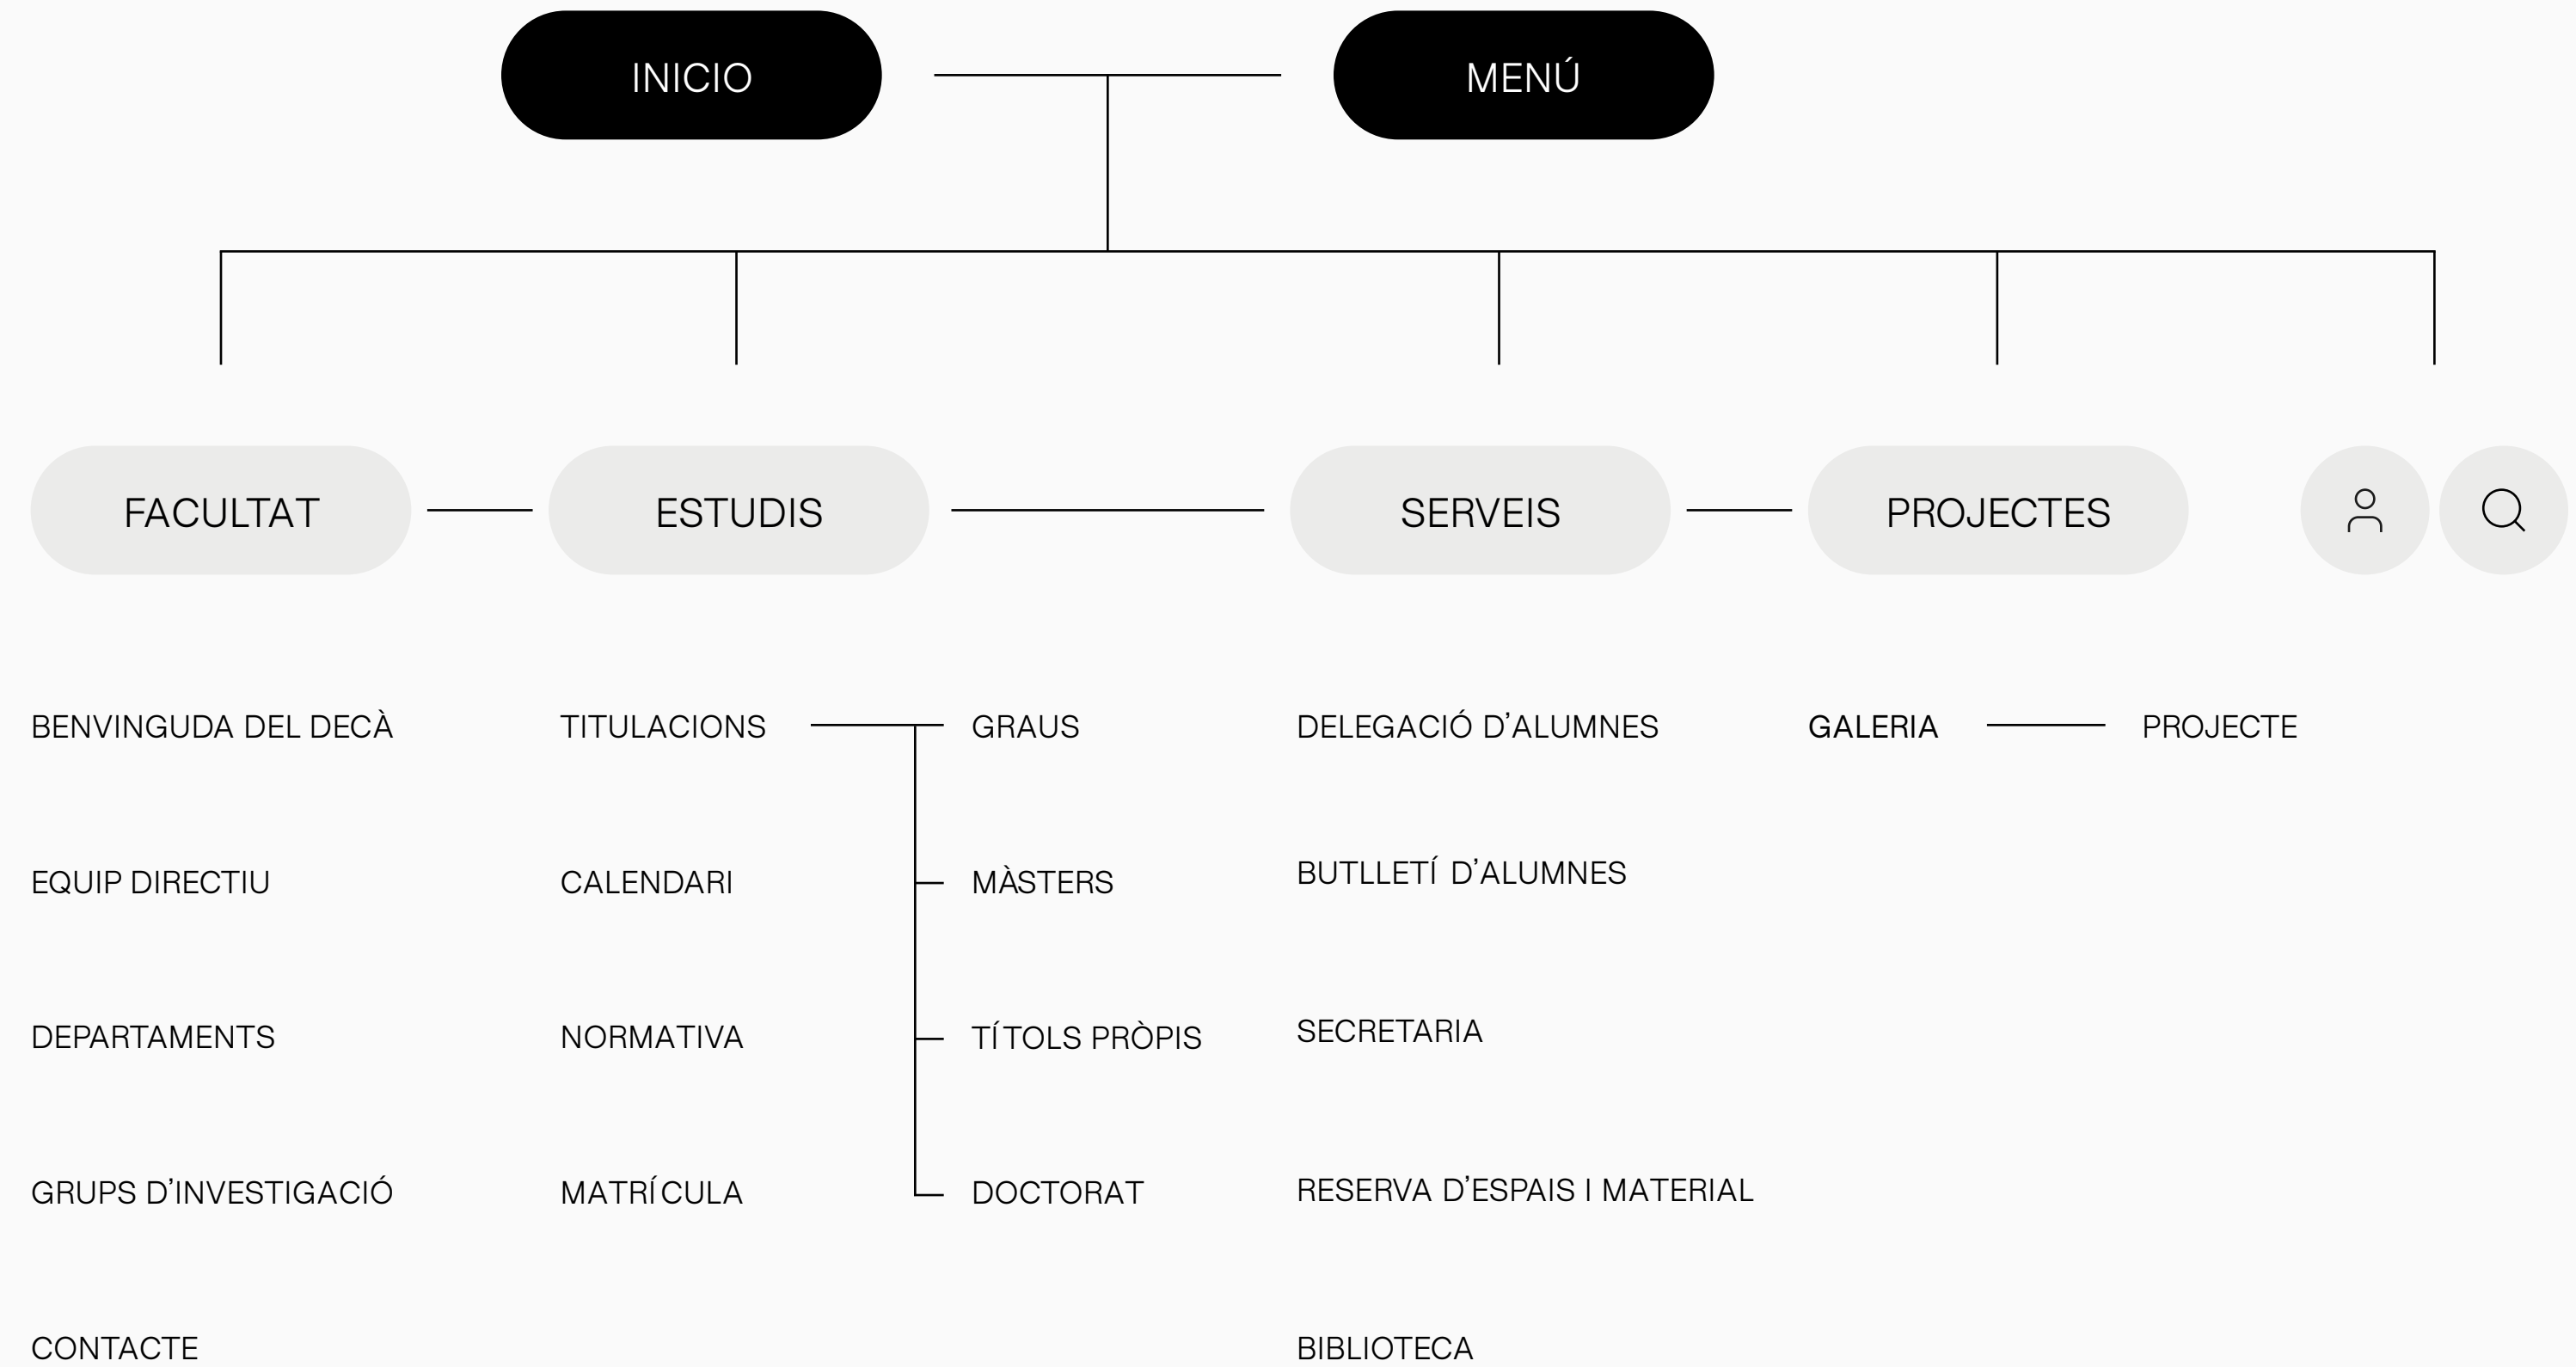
INICIO

MENÚ

FACULTAT

ESTUDIS

SERVEIS

PROJECTES

BENVINGUDA DEL DECÀ

EQUIP DIRECTIU

DEPARTAMENTS

GRUPS D'INVESTIGACIÓ

CONTACTE

TITULACIONS

CALENDARI

NORMATIVA

MATRÍCULA

GRAUS

MÀSTERS

TÍTOLS PRÒPIS

DOCTORAT

DELEGACIÓ D'ALUMNES

BUTLLETÍ D'ALUMNES

SECRETARIA

RESERVA D'ESPAIS I MATERIAL

BIBLIOTECA

GALERIA

PROJECTE